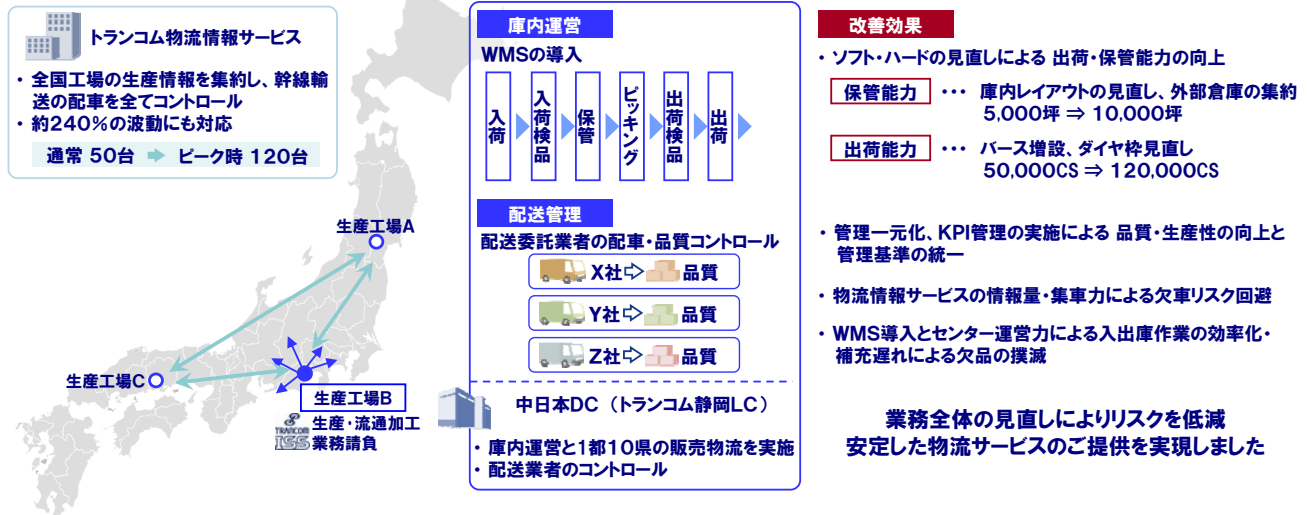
トランコム物流情報サービス

・全国工場の生産情報を集約し、幹線輸送の配車を全てコントロール
・約240%の波動にも対応

通常 50台 ➡ ピーク時 120台

生産工場A

生産工場C

生産工場B

TRANCOM ISS 生産・流通加工業務請負

庫内運営

WMSの導入

入荷 入荷検品 保管 ピッキング 出荷検品 出荷

配送管理

配送委託業者の配車・品質コントロール

X社 品質
Y社 品質
Z社 品質

中日本DC（トランコム静岡LC）

・庫内運営と1都10県の販売物流を実施
・配送業者のコントロール

改善効果

・ソフト・ハードの見直しによる 出荷・保管能力の向上

保管能力 ・・・ 庫内レイアウトの見直し、外部倉庫の集約
5,000坪 ⇒ 10,000坪

出荷能力 ・・・ バース増設、ダイヤ枠見直し
50,000CS ⇒ 120,000CS

・管理一元化、KPI管理の実施による 品質・生産性の向上と管理基準の統一

・物流情報サービスの情報量・集車力による欠車リスク回避

・WMS導入とセンター運営力による入出庫作業の効率化・補充遅れによる欠品の撲滅

業務全体の見直しによりリスクを低減
安定した物流サービスのご提供を実現しました